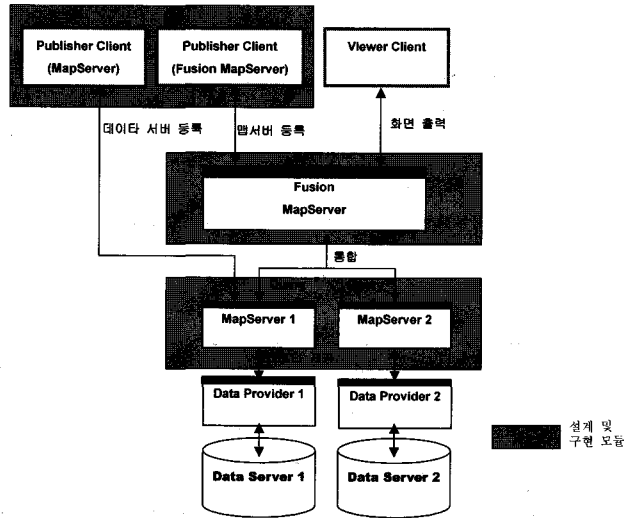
Publisher Client
(MapServer)

Publisher Client
(Fusion MapServer)

Viewer Client

데이타 서버 등록

맵서버 등록

화면 출력

Fusion
MapServer

통합

MapServer 1

MapServer 2

Data Provider 1

Data Provider 2

Data Server 1

Data Server 2

설계 및
구현 모듈